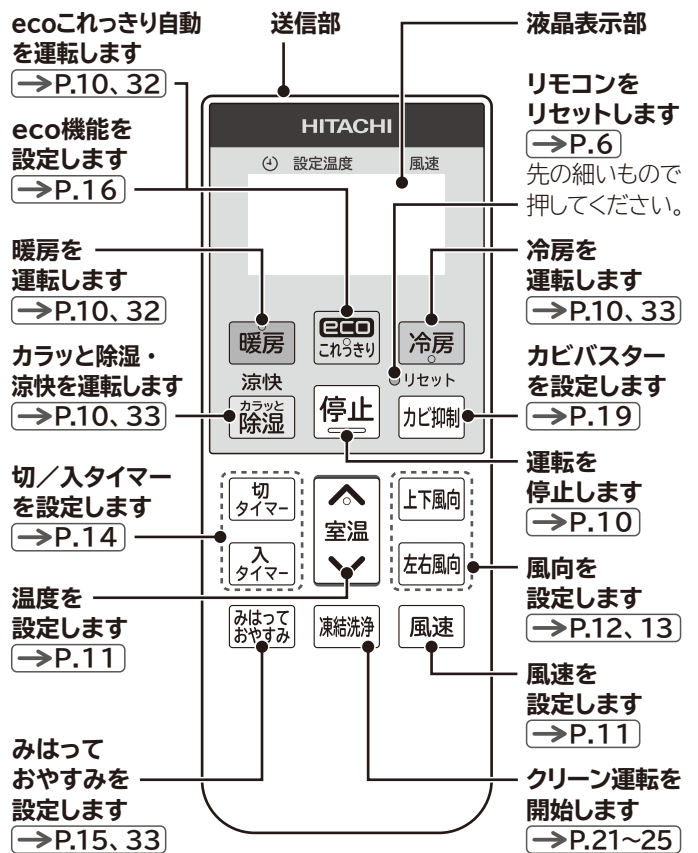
ecoこれっきり自動を運転します
→P.10、32

送信部

液晶表示部

リモコンをリセットします
→P.6
先の細いもので押してください。

eco機能を設定します
→P.16

HITACHI

設定温度

風速

暖房を運転します
→P.10、32

冷房を運転します
→P.10、33

暖房

eco これっきり

冷房

リセット

カラッと除湿・涼快を運転します
→P.10、33

涼快

カラッと除湿

停止

カビ抑制

カビバスターを設定します
→P.19

運転を停止します
→P.10

切／入タイマーを設定します
→P.14

切タイマー

入タイマー

室温

上下風向

左右風向

風向を設定します
→P.12、13

温度を設定します
→P.11

みはっておやすみ

凍結洗浄

風速

風速を設定します
→P.11

みはっておやすみを設定します
→P.15、33

クリーン運転を開始します
→P.21~25